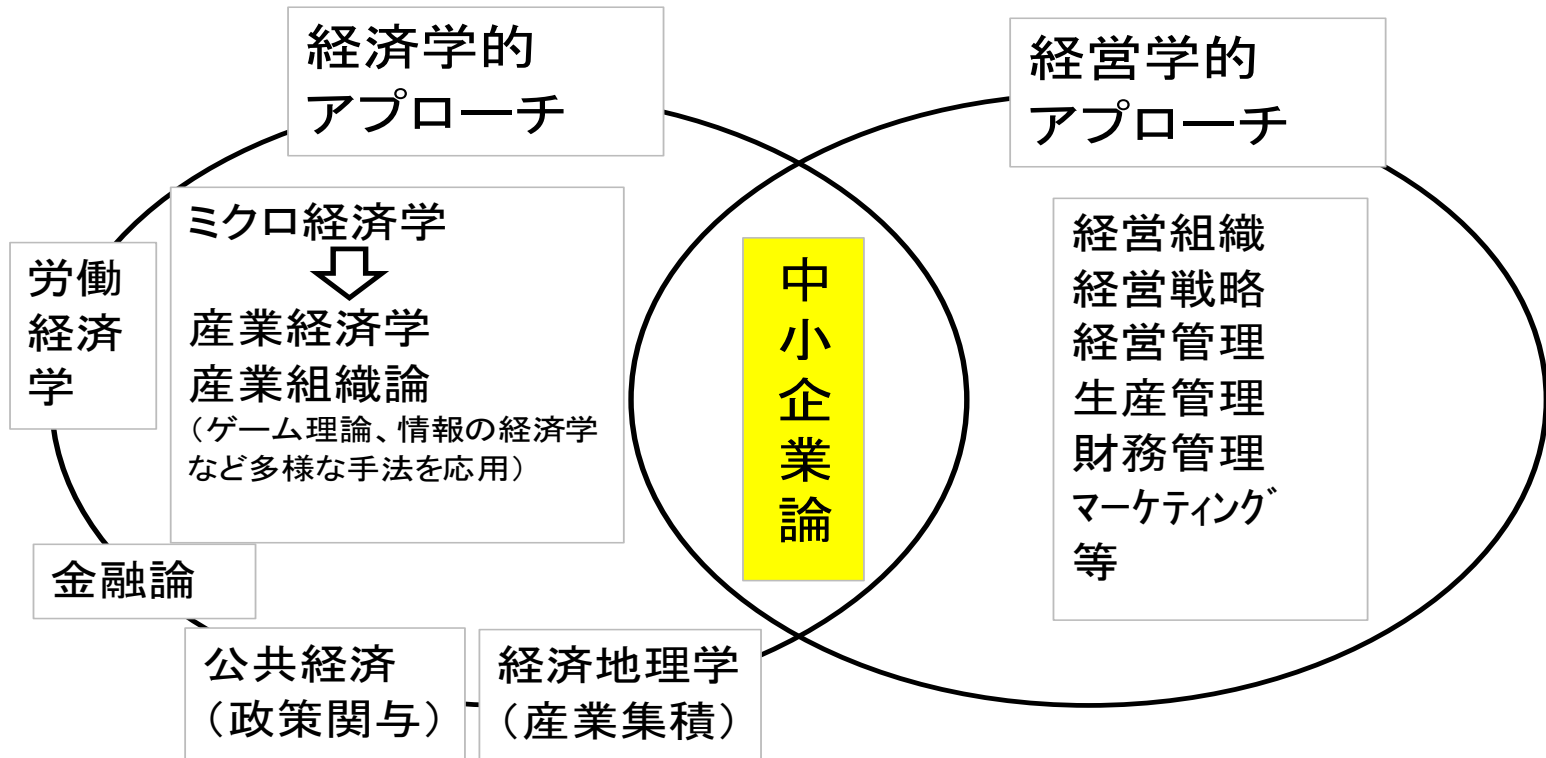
経済学的
アプローチ

経営学的
アプローチ

労働
経済
学

ミクロ経済学

産業経済学
産業組織論
（ゲーム理論、情報の経済学など多様な手法を応用）

中
小
企
業
論

経営組織
経営戦略
経営管理
生産管理
財務管理
マーケティング
等

金融論

公共経済
（政策関与）

経済地理学
（産業集積）